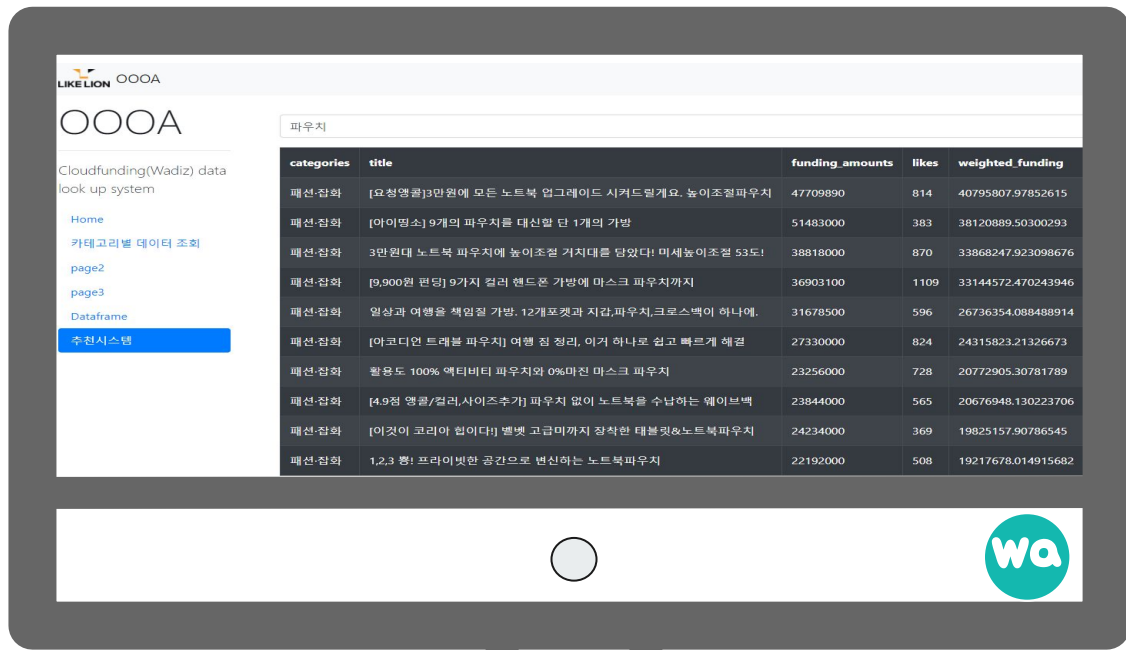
LIKE LION OOOA

OOOA

Cloudfunding(Wadiz) data look up system

Home
카테고리별 데이터 조회
page2
page3
Dataframe
추천시스템

파우치

| categories | title | funding_amounts | likes | weighted_funding |
|---|---|---|---|---|
| 패션·잡화 | [요청앵콜]3만원에 모든 노트북 업그레이드 시켜드릴게요. 높이조절파우치 | 47709890 | 814 | 40795807.97852615 |
| 패션·잡화 | [아이띵소] 9개의 파우치를 대신할 단 1개의 가방 | 51483000 | 383 | 38120889.50300293 |
| 패션·잡화 | 3만원대 노트북 파우치에 높이조절 거치대를 담았다! 미세높이조절 53도! | 38818000 | 870 | 33868247.923098676 |
| 패션·잡화 | [9,900원 펀딩] 9가지 컬러 핸드폰 가방에 마스크 파우치까지 | 36903100 | 1109 | 33144572.470243946 |
| 패션·잡화 | 일상과 여행을 책임질 가방. 12개포켓과 지갑,파우치,크로스백이 하나에. | 31678500 | 596 | 26736354.088488914 |
| 패션·잡화 | [아코디언 트래블 파우치] 여행 짐 정리, 이거 하나로 쉽고 빠르게 해결 | 27330000 | 824 | 24315823.21326673 |
| 패션·잡화 | 활용도 100% 액티비티 파우치와 0%마진 마스크 파우치 | 23256000 | 728 | 20772905.30781789 |
| 패션·잡화 | [4.9점 앵콜/컬러,사이즈추가] 파우치 없이 노트북을 수납하는 웨이브백 | 23844000 | 565 | 20676948.130223706 |
| 패션·잡화 | [이것이 코리아 힙이다!] 벨벳 고급미까지 장착한 태블릿&노트북파우치 | 24234000 | 369 | 19825157.90786545 |
| 패션·잡화 | 1,2,3 뿅! 프라이빗한 공간으로 변신하는 노트북파우치 | 22192000 | 508 | 19217678.014915682 |

wa